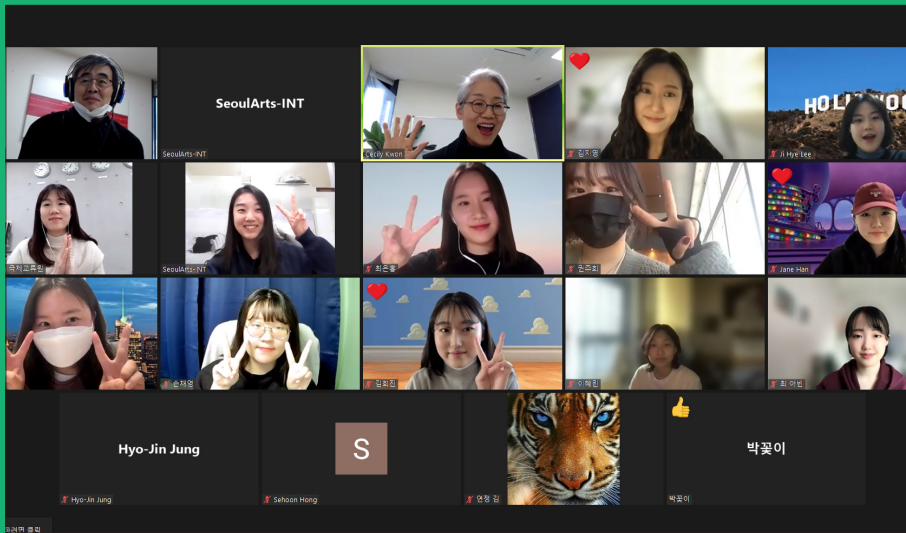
SeoulArts-INT

SeoulArts-INT

Cecily Kwon

김지영

HOLLY

Ji Hye Lee

국제교류원

SeoulArts-INT

최은홍

권주희

Jane Han

손재영

김희진

이혜린

최아빈

Hyo-Jin Jung

Hyo-Jin Jung

S

Sehoon Hong

연정 김

박꽃이

박꽃이

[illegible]